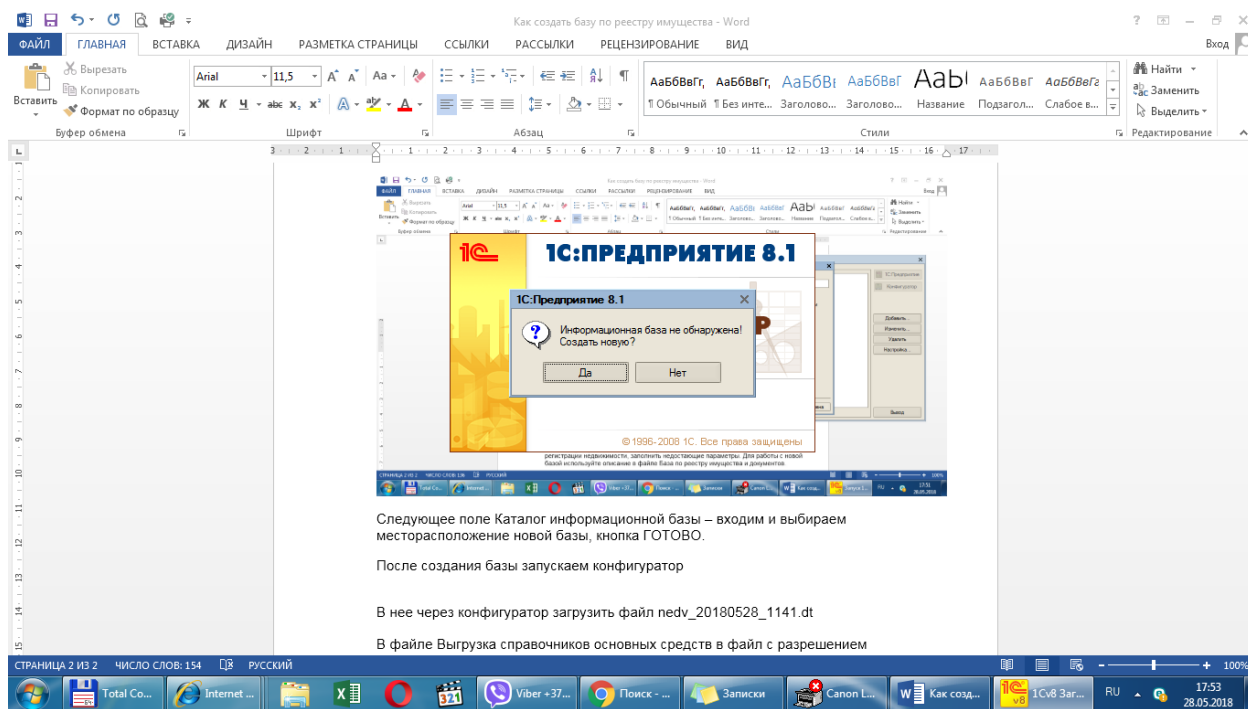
Как создать базу по реестру имущества - Word

? – □ ×

ФАЙЛ ГЛАВНАЯ ВСТАВКА ДИЗАЙН РАЗМЕТКА СТРАНИЦЫ ССЫЛКИ РАССЫЛКИ РЕЦЕНЗИРОВАНИЕ ВИД

Вход

Вырезать
Копировать
Формат по образцу
Вставить
Буфер обмена

Arial 11,5
Шрифт

Абзац

АаБбВвГг, АаБбВвГг, АаБбВі АаБбВвГ АаБ АаБбВвГ АаБбВеГг
¶ Обычный ¶ Без инте... Заголово... Заголово... Название Подзагол... Слабое в...
Стили

Найти
Заменить
Выделить
Редактирование

1С:ПРЕДПРИЯТИЕ 8.1

1С:Предприятие 8.1

Информационная база не обнаружена! Создать новую?

Да Нет

©1996-2008 1С. Все права защищены

регистрации недвижимости, заполнить недостающие параметры. Для работы с новой базой используйте описание в файле база по реестру имущества и документов.

Следующее поле Каталог информационной базы – входим и выбираем месторасположение новой базы, кнопка ГОТОВО.

После создания базы запускаем конфигуратор

В нее через конфигуратор загрузить файл nedv_20180528_1141.dt

В файле Выгрузка справочников основных средств в файл с разрешением

СТРАНИЦА 2 ИЗ 2 ЧИСЛО СЛОВ: 154 РУССКИЙ 100%

Total Co... Internet ... Viber +37... Поиск - ... Записки Canon L... Как созд... 1Сv8 Заг... RU 17:53 28.05.2018